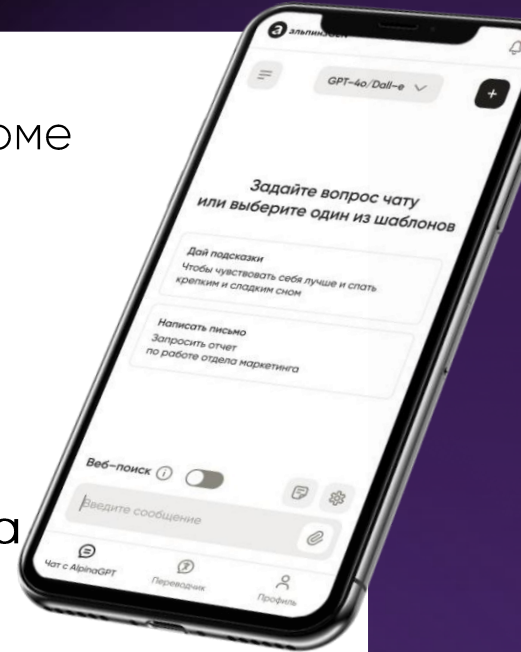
оме

а

альпина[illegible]

GPT-4o/Dall-e

Задайте вопрос чату или выберите один из шаблонов

Дай подсказки
Чтобы чувствовать себя лучше и спать крепким и сладким сном

Написать письмо
Запросить отчет по работе отдела маркетинга

Веб-поиск

Введите сообщение

Чат с AlpinaGPT

Переводчик

Профиль